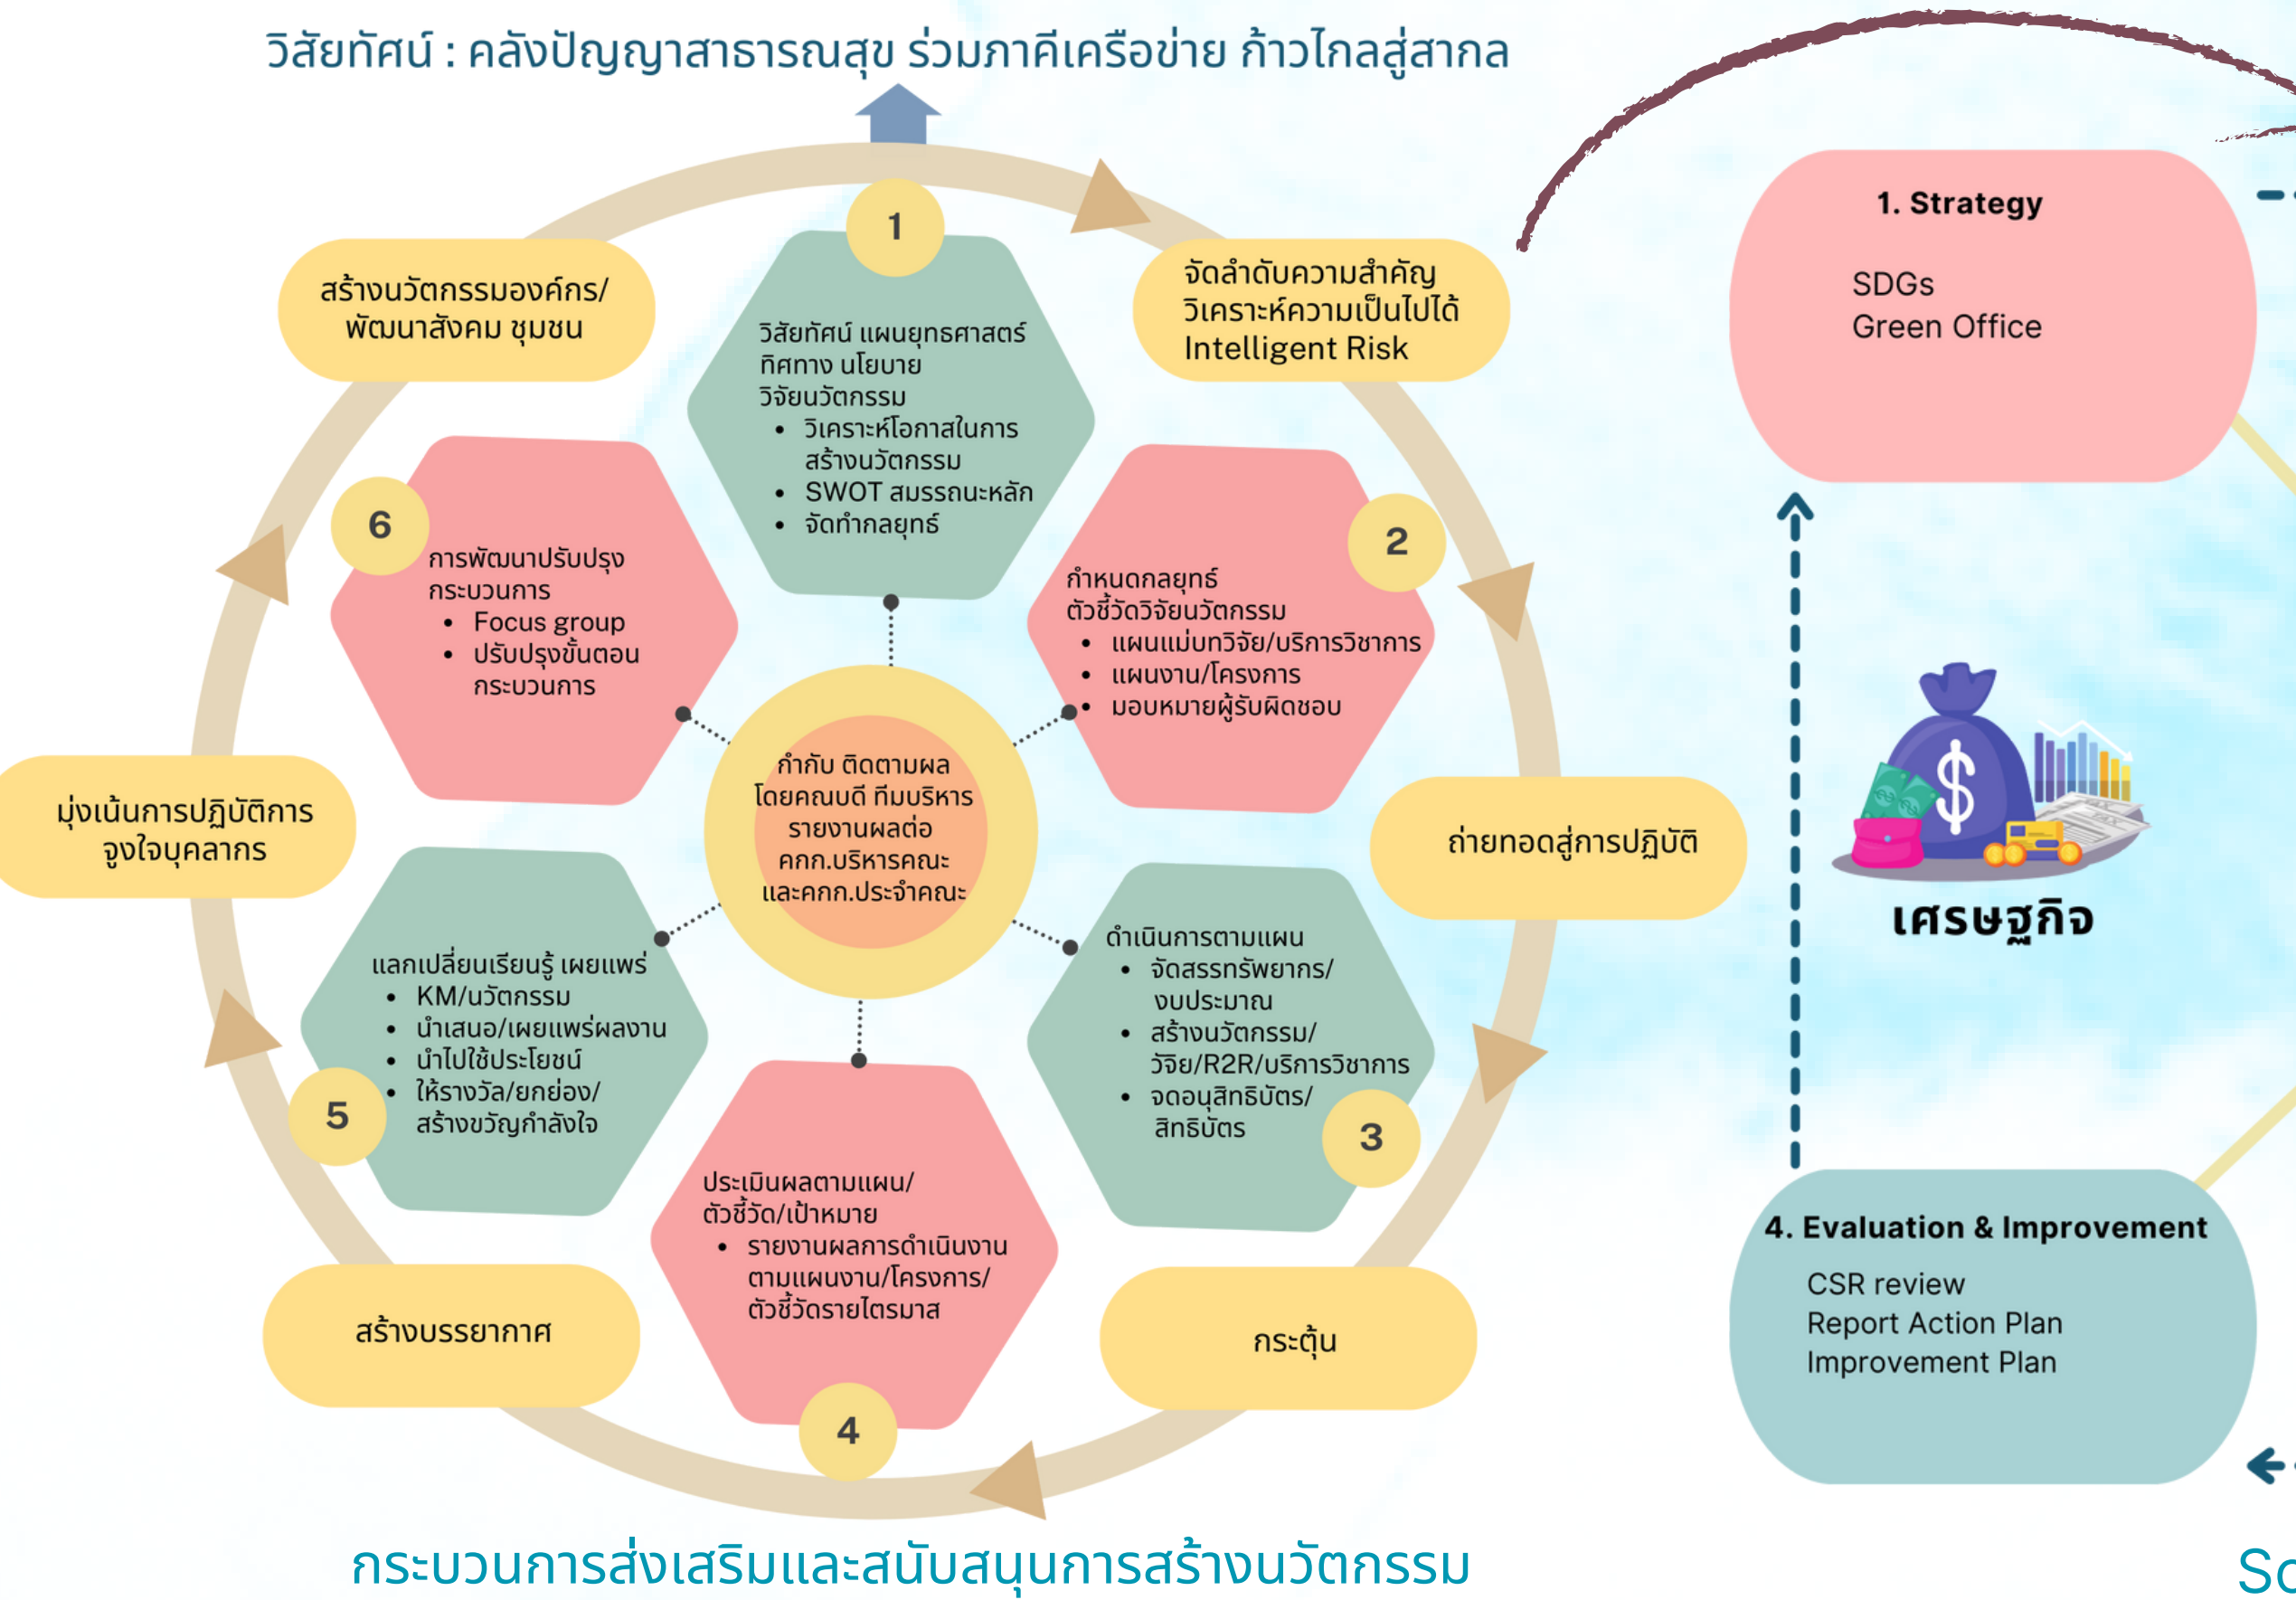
วิสัยทัศน์ : คลังปัญญาสาธารณสุข ร่วมภาคีเครือข่าย ก้าวไกลสู่สากล

1

วิสัยทัศน์ แผนยุทธศาสตร์ ทิศทาง นโยบาย วิจัยนวัตกรรม
• วิเคราะห์โอกาสในการสร้างนวัตกรรม
• SWOT สมรรถนะหลัก
• จัดทำกลยุทธ์

จัดลำดับความสำคัญ วิเคราะห์ความเป็นไปได้ Intelligent Risk

2

กำหนดกลยุทธ์ ตัวชี้วัดวิจัยนวัตกรรม
• แผนแม่บทวิจัย/บริการวิชาการ
• แผนงาน/โครงการ
• มอบหมายผู้รับผิดชอบ

ถ่ายทอดสู่การปฏิบัติ

3

ดำเนินการตามแผน
• จัดสรรทรัพยากร/งบประมาณ
• สร้างนวัตกรรม/วิจัย/R2R/บริการวิชาการ
• จดอนุสิทธิบัตร/สิทธิบัตร

กระตุ้น

4

ประเมินผลตามแผน/ตัวชี้วัด/เป้าหมาย
• รายงานผลการดำเนินงานตามแผนงาน/โครงการ/ตัวชี้วัดรายไตรมาส

สร้างบรรยากาศ

5

แลกเปลี่ยนเรียนรู้ เผยแพร่
• KM/นวัตกรรม
• นำเสนอ/เผยแพร่ผลงาน
• นำไปใช้ประโยชน์
• ให้รางวัล/ยกย่อง/สร้างขวัญกำลังใจ

มุ่งเน้นการปฏิบัติการ จูงใจบุคลากร

6

การพัฒนาปรับปรุงกระบวนการ
• Focus group
• ปรับปรุงขั้นตอนกระบวนการ

สร้างนวัตกรรมองค์กร/พัฒนาสังคม ชุมชน

กำกับ ติดตามผล โดยคณบดี ทีมบริหาร รายงานผลต่อ คกก.บริหารคณะ และคกก.ประจำคณะ

กระบวนการส่งเสริมและสนับสนุนการสร้างนวัตกรรม

1. Strategy
SDGs
Green Office

เศรษฐกิจ

4. Evaluation & Improvement
CSR review
Report Action Plan
Improvement Plan

So